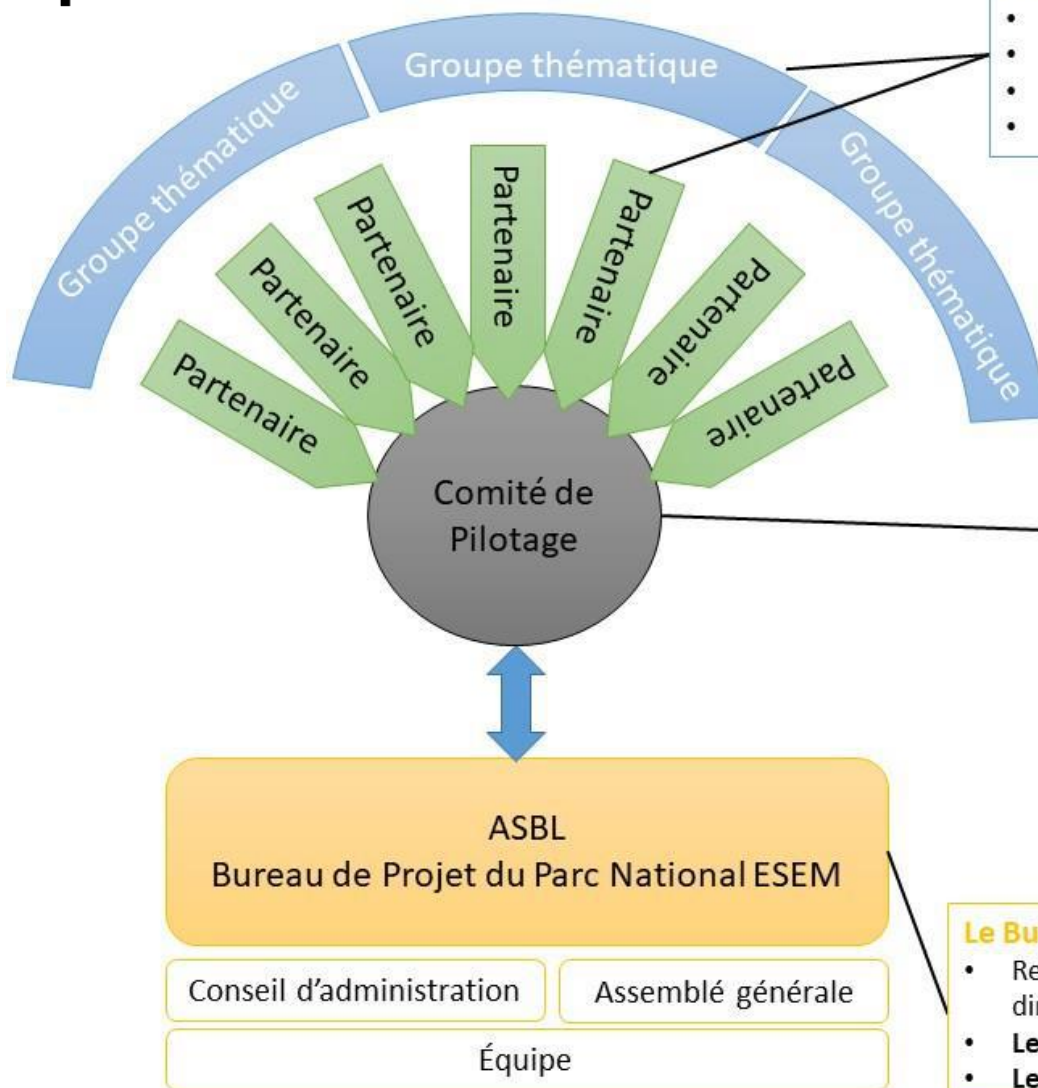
Groupe thématique
Groupe thématique
Groupe thématique

Partenaire
Partenaire
Partenaire
Partenaire
Partenaire
Partenaire
Partenaire

Comité de Pilotage

ASBL
Bureau de Projet du Parc National ESEM

Conseil d'administration
Assemblé générale
Équipe

Le Bu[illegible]
• Re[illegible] dir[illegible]
• Le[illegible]
• Le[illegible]